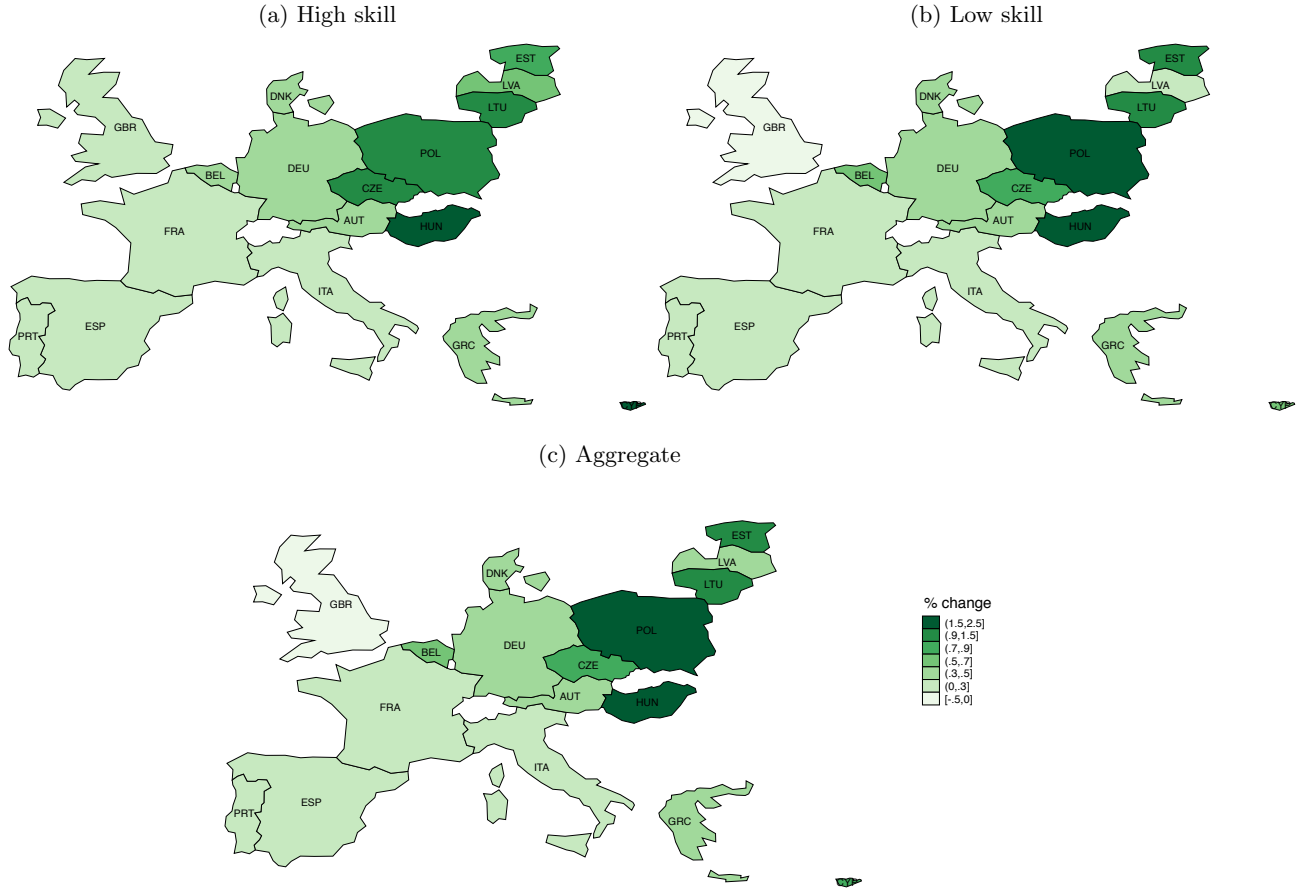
(a) High skill

EST
LVA
LTU
DNK
GBR
POL
DEU
BEL
CZE
AUT
HUN
FRA
ITA
ESP
PRT
GRC

(b) Low skill

EST
LVA
LTU
DNK
GBR
POL
DEU
BEL
CZE
AUT
HUN
FRA
ITA
ESP
PRT
GRC

(c) Aggregate

EST
LVA
LTU
DNK
GBR
POL
DEU
BEL
CZE
AUT
HUN
FRA
ITA
ESP
PRT
GRC

% change
(1.5,2.5]
(.9,1.5]
(.7,.9]
(.5,.7]
(.3,.5]
(0,.3]
[-.5,0]